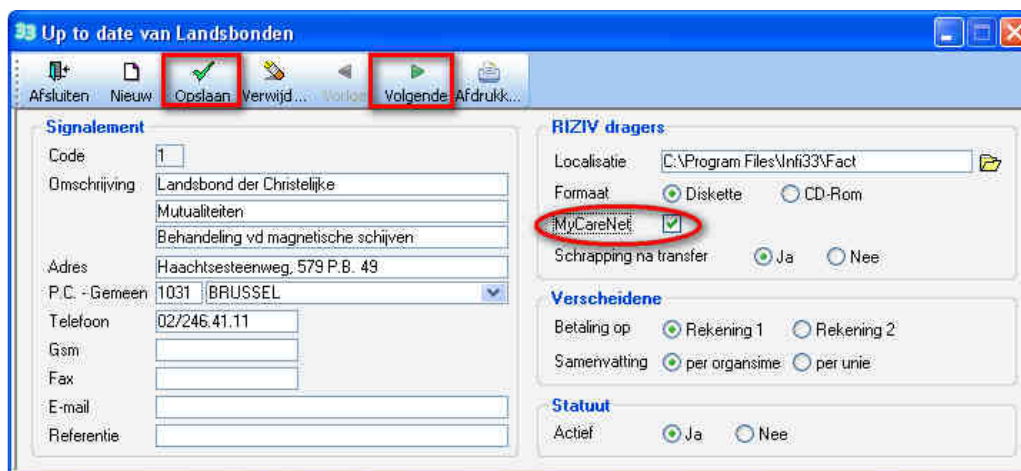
33 Up to date van Landsbonden

Afsluiten Nieuw Opslaan Verwijd... Vorige Volgende Afdrukk...

Signalement
Code 1
Omschrijving Landsbond der Christelijke
Mutualiteiten
Behandeling vd magnetische schijven
Adres Haachtsesteenweg, 579 P.B. 49
P.C. - Gemeen 1031 BRUSSEL
Telefoon 02/246.41.11
Gsm
Fax
E-mail
Referentie

RIZIV dragers
Localisatie C:\Program Files\Infi33\Fact
Formaat Diskette CD-Rom
MyCareNet
Schrapping na transfer Ja Nee

Verscheidene
Betaling op Rekening 1 Rekening 2
Samenvatting per organsime per unie

Statuut
Actief Ja Nee